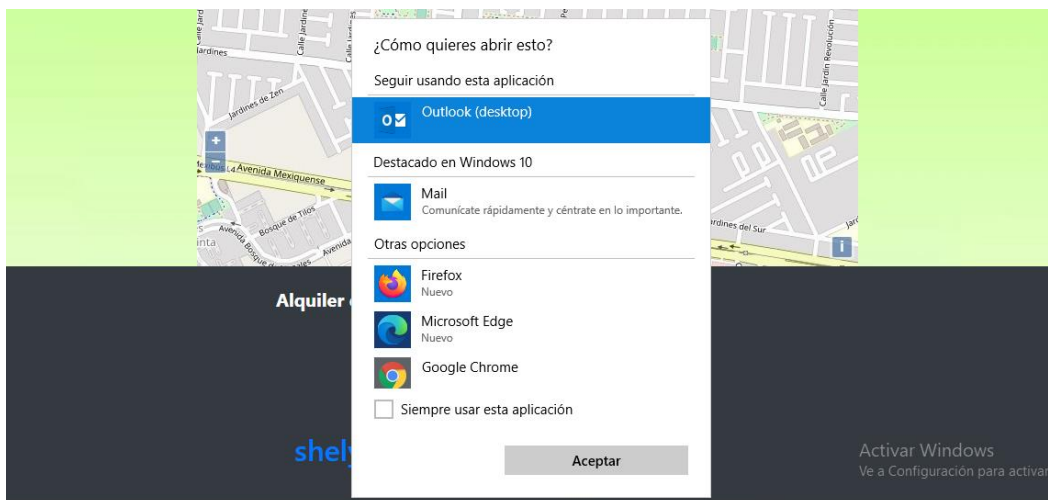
Jardines
Jardines de Zen
Avenida Mexiquense
Bosque de Tilos
Avenida Bosque
Calle Jardín Revolución
Jardines del Sur
+
-
i

¿Cómo quieres abrir esto?
Seguir usando esta aplicación
Outlook (desktop)
Destacado en Windows 10
Mail
Comunícate rápidamente y céntrate en lo importante.
Otras opciones
Firefox
Nuevo
Microsoft Edge
Nuevo
Google Chrome
Siempre usar esta aplicación
Aceptar

Alquiler
shel

Activar Windows
Ve a Configuración para activar